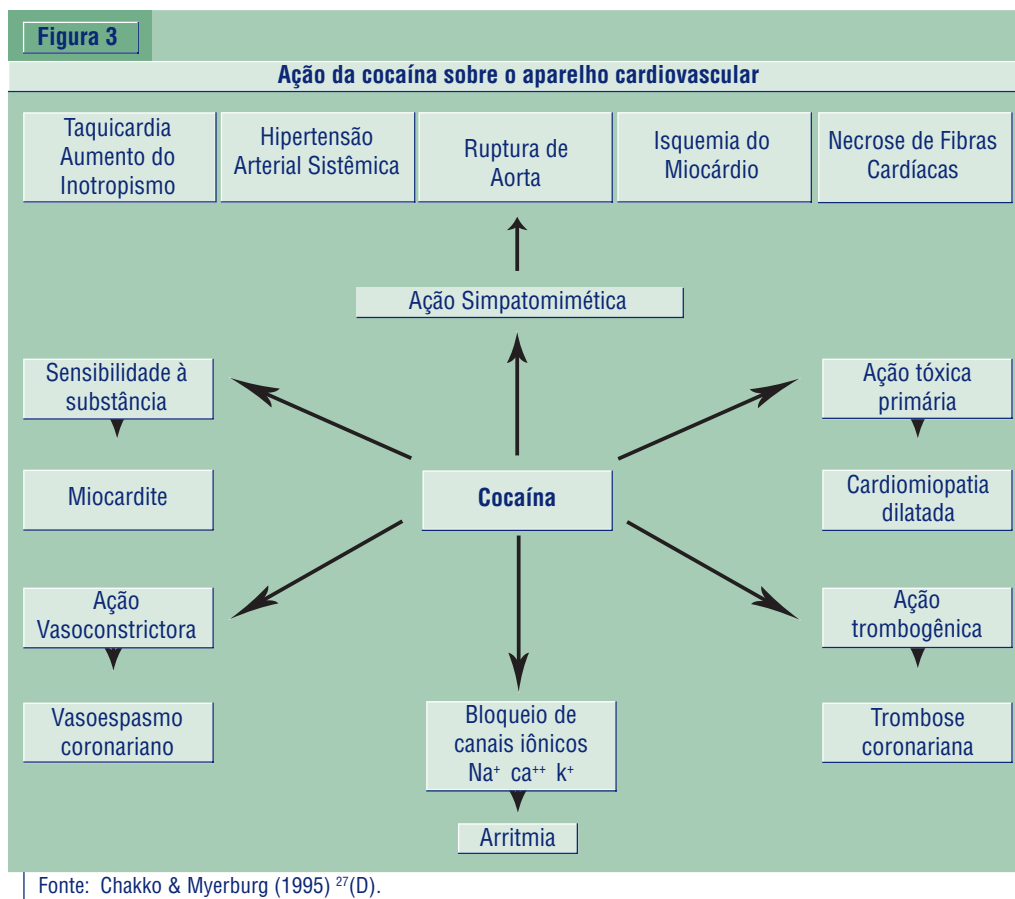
Figura 3

Ação da cocaína sobre o aparelho cardiovascular

Taquicardia Aumento do Inotropismo

Hipertensão Arterial Sistêmica

Ruptura de Aorta

Isquemia do Miocárdio

Necrose de Fibras Cardíacas

Ação Simpatomimética

Sensibilidade à substância

Miocardite

Cocaína

Ação tóxica primária

Cardiomiopatia dilatada

Ação Vasoconstrictora

Vasoespasmo coronariano

Bloqueio de canais iônicos $Na^{+}$ $ca^{++}$ $k^{+}$

Arritmia

Ação trombogênica

Trombose coronariana

Fonte: Chakko & Myerburg (1995) $^{27}$(D).